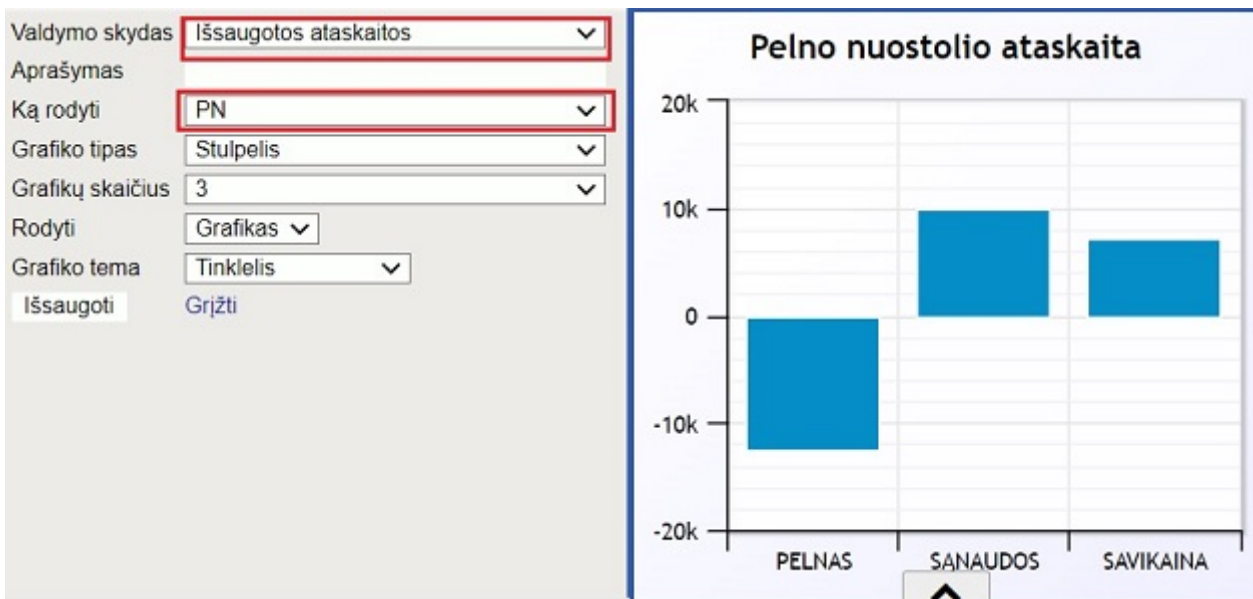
Valdymo skydas Išsaugotos ataskaitos
Aprašymas
Ką rodyti PN
Grafiko tipas Stulpelis
Grafikų skaičius 3
Rodyti Grafikas
Grafiko tema Tinklelis
Išsaugoti Grįžti

Pelno nuostolio ataskaita

20k
10k
0
-10k
-20k

PELNAS
SANAUDOS
SAVIKAINA